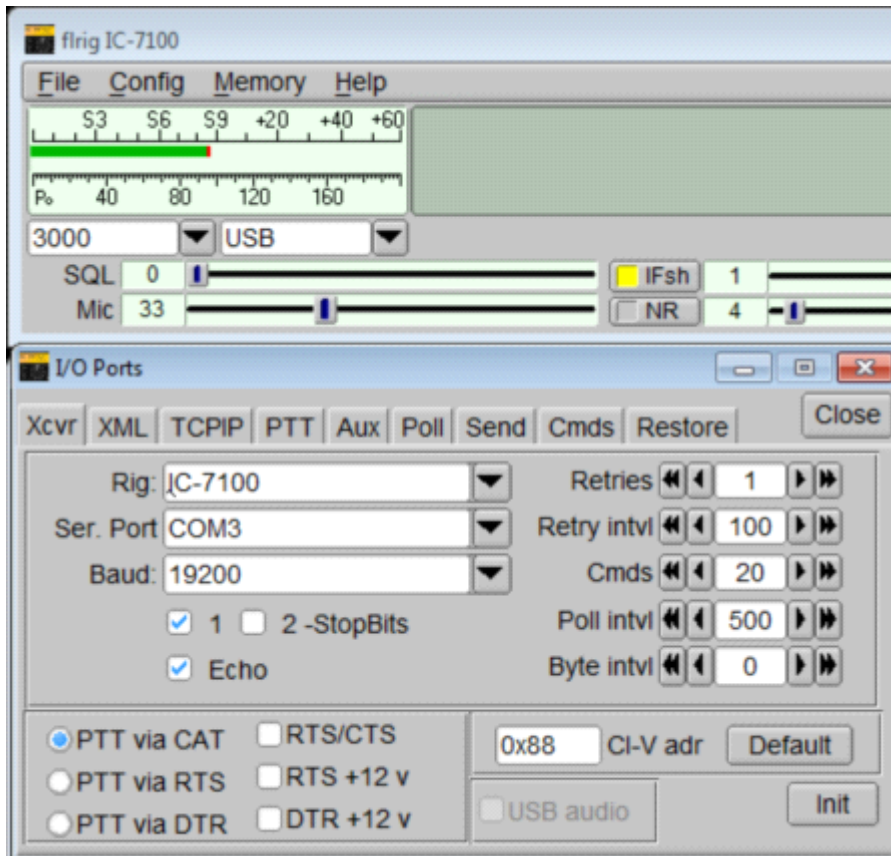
flrig IC-7100

File Config Memory Help

S3 S6 S9 +20 +40 +60

Po 40 80 120 160

3000 USB

SQL 0

Mic 33

IFsh 1

NR 4

I/O Ports

Xcvr XML TCPIP PTT Aux Poll Send Cmds Restore

Close

Rig: IC-7100

Ser. Port COM3

Baud: 19200

1 2 -StopBits

Echo

Retries 1

Retry intvl 100

Cmds 20

Poll intvl 500

Byte intvl 0

PTT via CAT

PTT via RTS

PTT via DTR

RTS/CTS

RTS +12 v

DTR +12 v

0x88 CI-V adr

Default

USB audio

Init